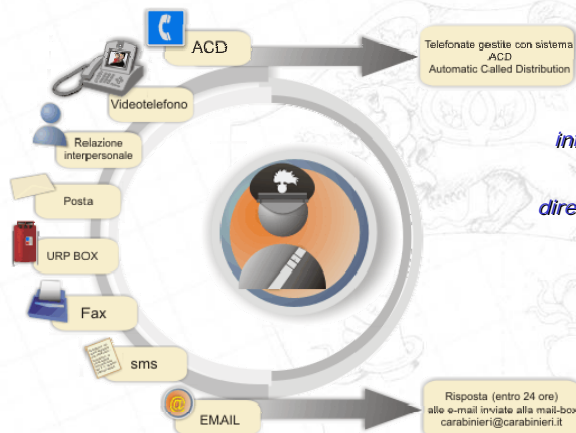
ACD

Videotelefono

Relazione interpersonale

Posta

URP BOX

Fax

sms

EMAIL

Telefonate gestite con sistema ACD Automatic Called Distribution

in

dire

Risposta (entro 24 ore) alle e-mail inviate alla mail-box carabinieri@carabinieri.it